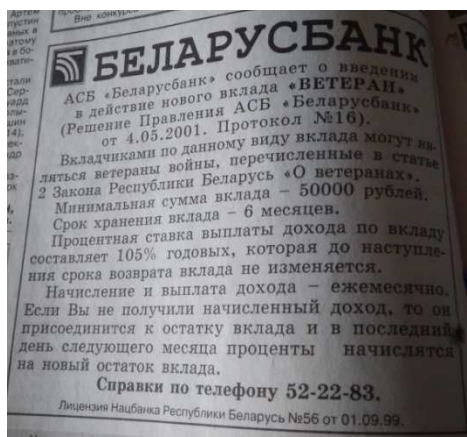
Вне конкурс

БЕЛАРУСБАНК

АСБ «Беларусбанк» сообщает о введении в действие нового вклада «ВЕТЕРАН» (Решение Правления АСБ «Беларусбанк» от 4.05.2001. Протокол №16).

Вкладчиками по данному виду вклада могут являться ветераны войны, перечисленные в статье 2 Закона Республики Беларусь «О ветеранах».

Минимальная сумма вклада – 50000 рублей.

Срок хранения вклада – 6 месяцев.

Процентная ставка выплаты дохода по вкладу составляет 105% годовых, которая до наступления срока возврата вклада не изменяется.

Начисление и выплата дохода – ежемесячно. Если Вы не получили начисленный доход, то он присоединится к остатку вклада и в последний день следующего месяца проценты начислятся на новый остаток вклада.

Справки по телефону 52-22-83.

Лицензия Нацбанка Республики Беларусь №56 от 01.09.99.